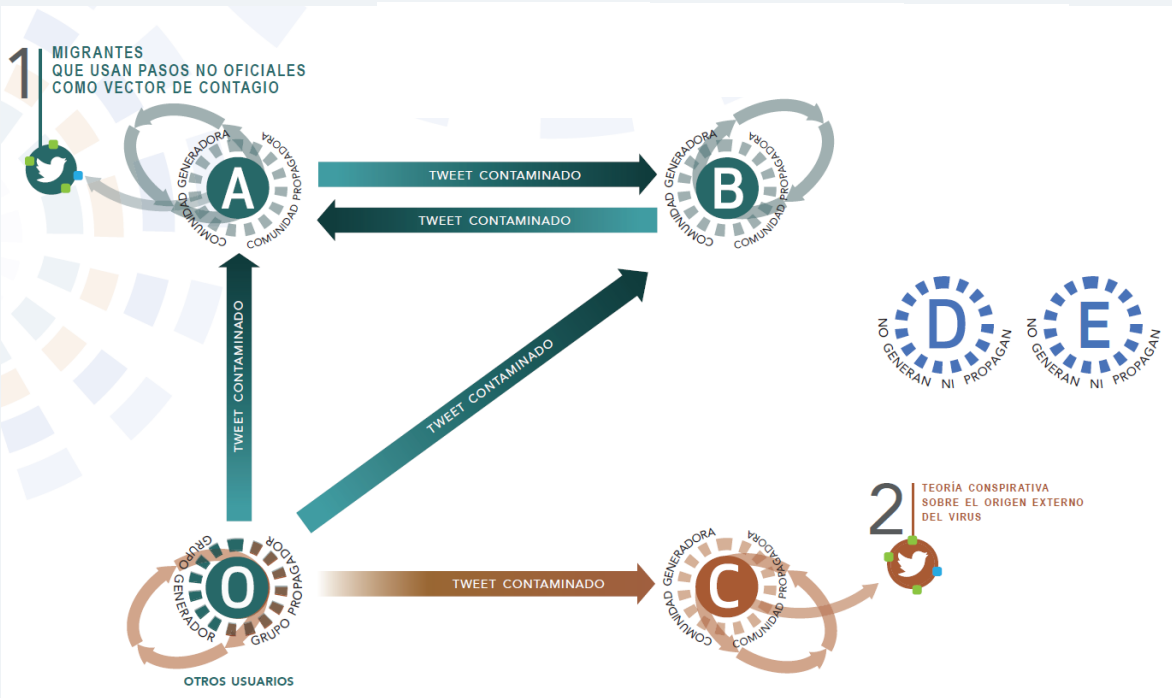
1 MIGRANTES
QUE USAN PASOS NO OFICIALES
COMO VECTOR DE CONTAGIO

COMUNIDAD GENERADORA
A
COMUNIDAD PROPAGADORA

TWEET CONTAMINADO

TWEET CONTAMINADO

COMUNIDAD GENERADORA
B
COMUNIDAD PROPAGADORA

TWEET CONTAMINADO

TWEET CONTAMINADO

NO GENERAN NI PROPAGAN
D

NO GENERAN NI PROPAGAN
E

2 TEORÍA CONSPIRATIVA
SOBRE EL ORIGEN EXTERNO
DEL VIRUS

GRUPO GENERADOR
O
GRUPO PROPAGADOR

TWEET CONTAMINADO

COMUNIDAD GENERADORA
C
COMUNIDAD PROPAGADORA

OTROS USUARIOS